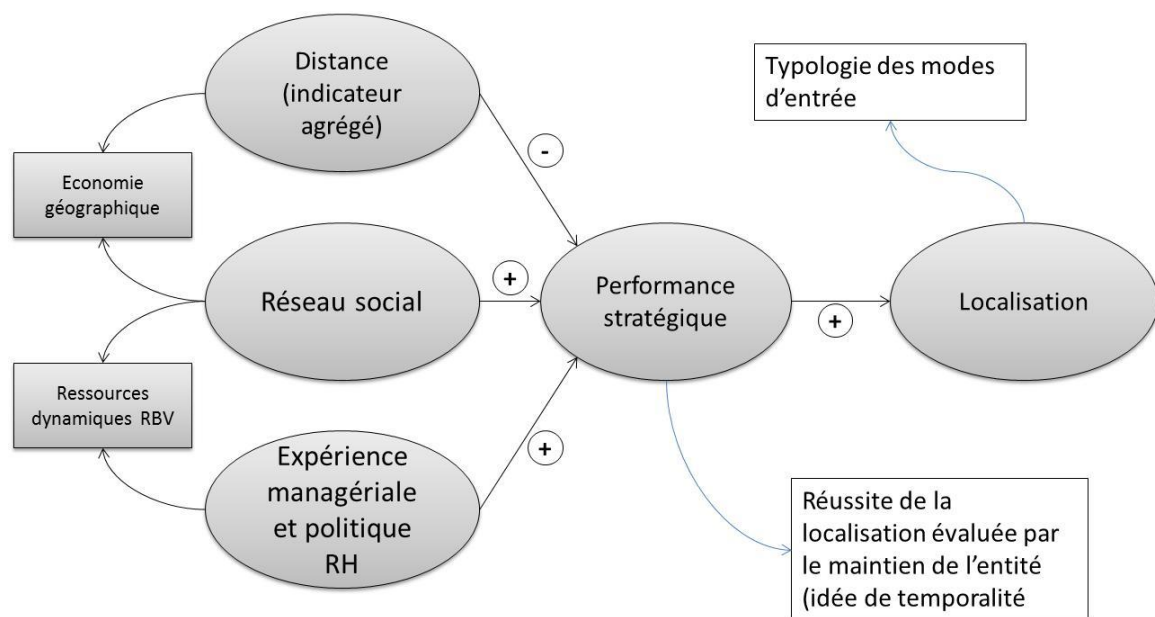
Distance (indicateur agrégé)

Typologie des modes d'entrée

-

Economie géographique

+

Réseau social

Performance stratégique

Localisation

+

Ressources dynamiques RBV

+

Expérience managériale et politique RH

Réussite de la localisation évaluée par le maintien de l'entité (idée de temporalité